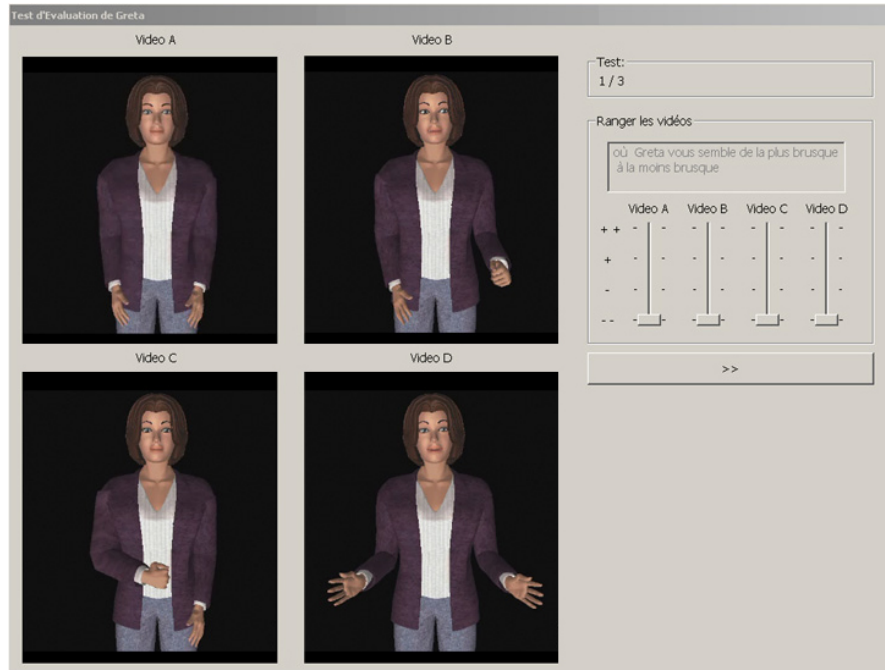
Test d'Evaluation de Greta

Video A

Video B

Video C

Video D

Test:
1 / 3

Ranger les vidéos

où Greta vous semble de la plus brusque à la moins brusque

| | Video A | Video B | Video C | Video D |
|---|---|---|---|---|
| + + | | | | |
| + | | | | |
| - | | | | |
| - - | | | | |

>>